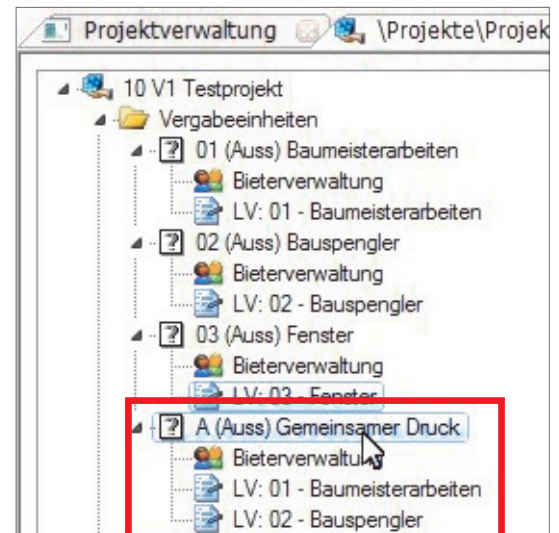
Projektverwaltung \Projekte\Projek

10 V1 Testprojekt
Vergabeeinheiten
01 (Auss) Baumeisterarbeiten
Bieterverwaltung
LV: 01 - Baumeisterarbeiten
02 (Auss) Bauspengler
Bieterverwaltung
LV: 02 - Bauspengler
03 (Auss) Fenster
Bieterverwaltung
LV: 03 - Fenster
A (Auss) Gemeinsamer Druck
Bieterverwaltu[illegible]
LV: 01 - Baumeisterarbeiten
LV: 02 - Bauspengler